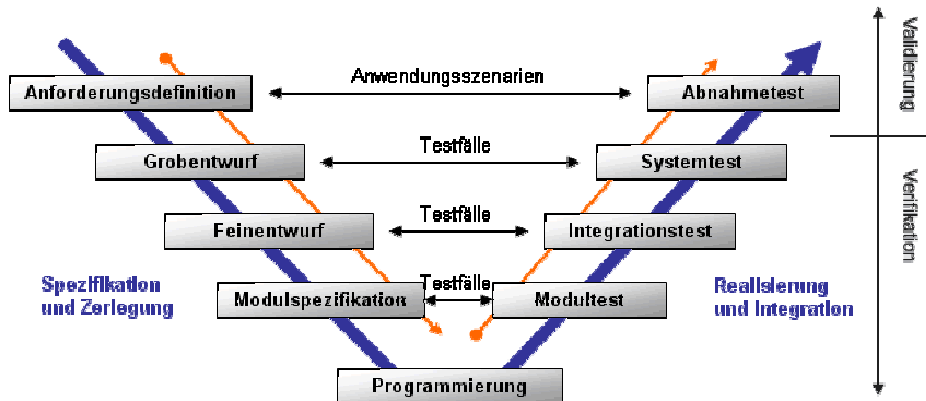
Anforderungsdefinition

Anwendungsszenarien

Abnahmetest

Validierung

Grobentwurf

Testfälle

Systemtest

Verifikation

Feinentwurf

Testfälle

Integrationstest

Spezifikation und Zerlegung

Modulspezifikation

Testfälle

Modultest

Realisierung und Integration

Programmierung